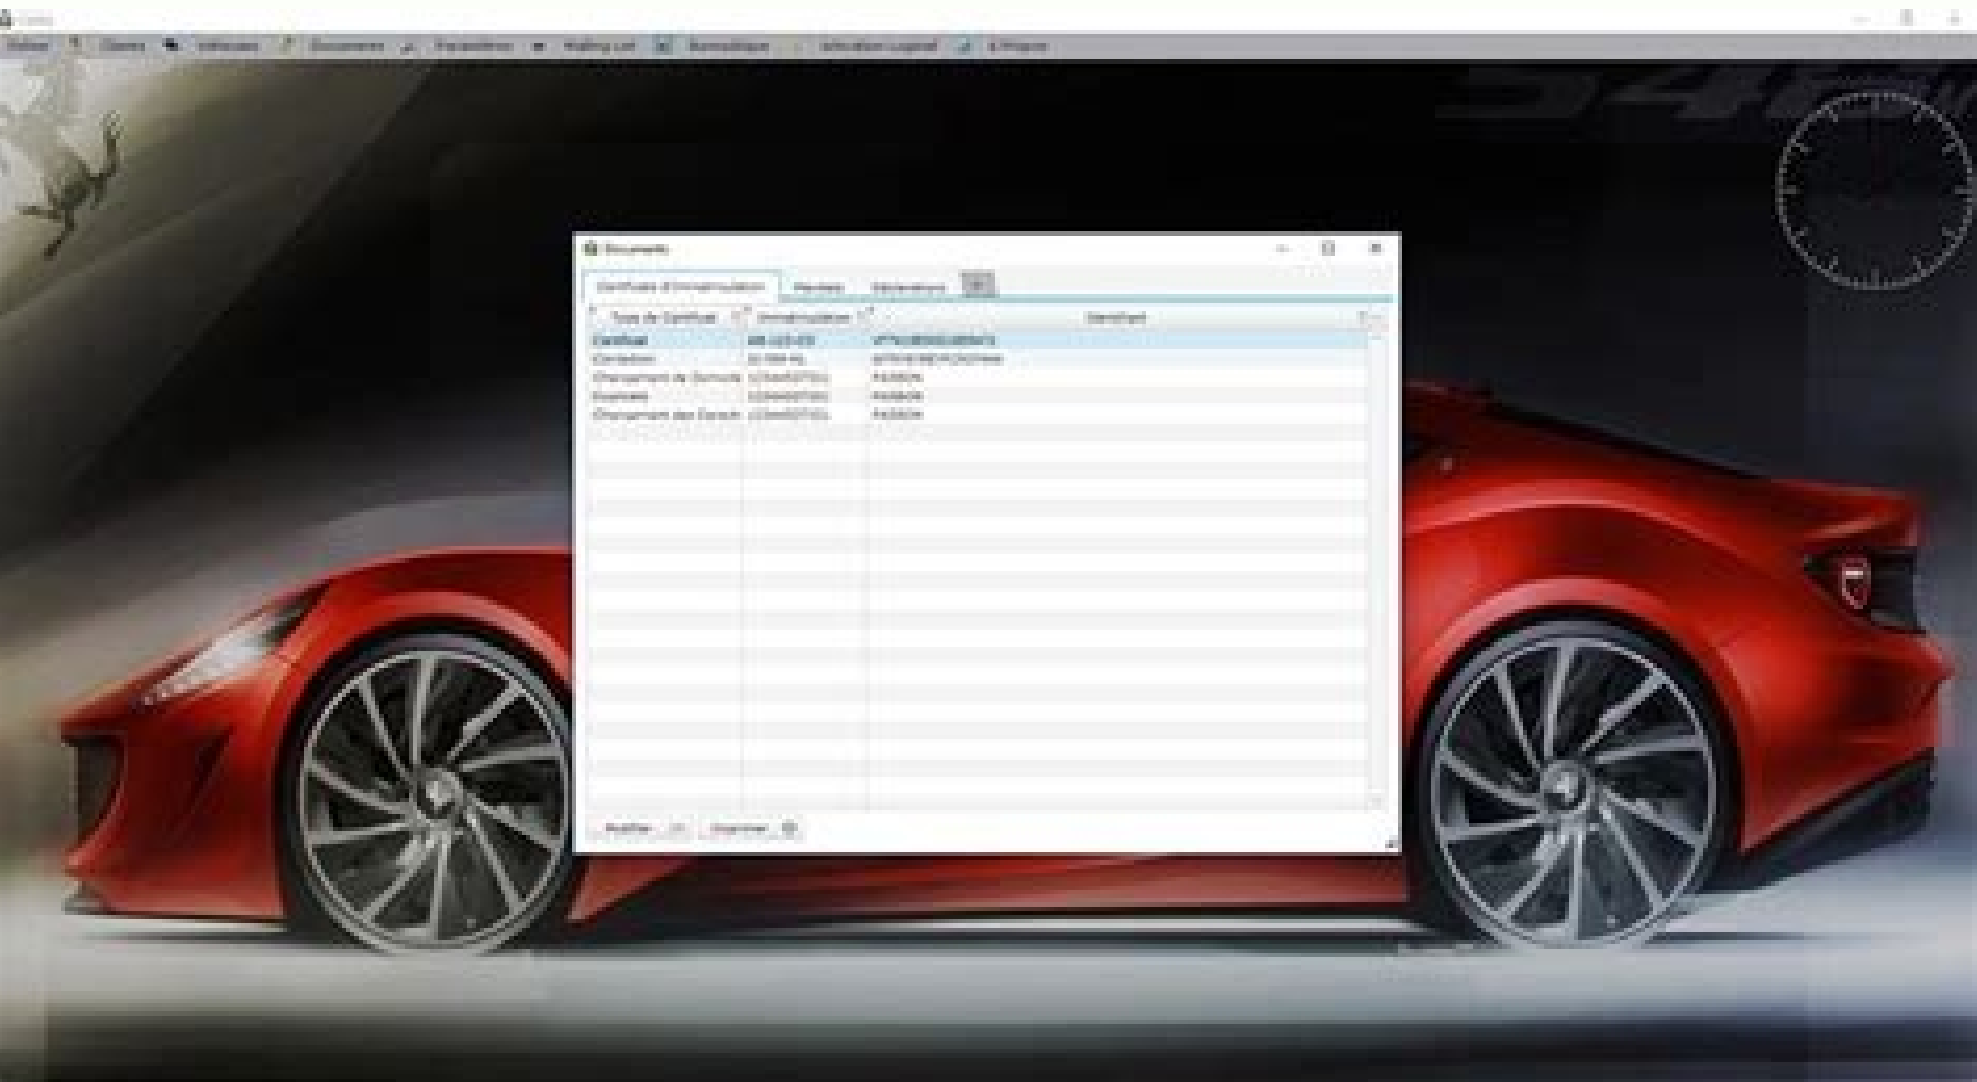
Atelier Clients Véhicules Documents Transactions Mailing List Bureautique Activation Logiciel A Propos

Documents

Certificats d'Immatriculation | Mandats | Déclarations

| Type de Certificat | Immatriculation | Identifiant |
|---|---|---|
| Certificat | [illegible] | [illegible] |
| Cerfa/Duplicata | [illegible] | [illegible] |
| Changement de Domicile | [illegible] | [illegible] |
| Duplicata | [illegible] | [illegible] |
| Changement des Donnés | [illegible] | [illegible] |

Modifier | Supprimer